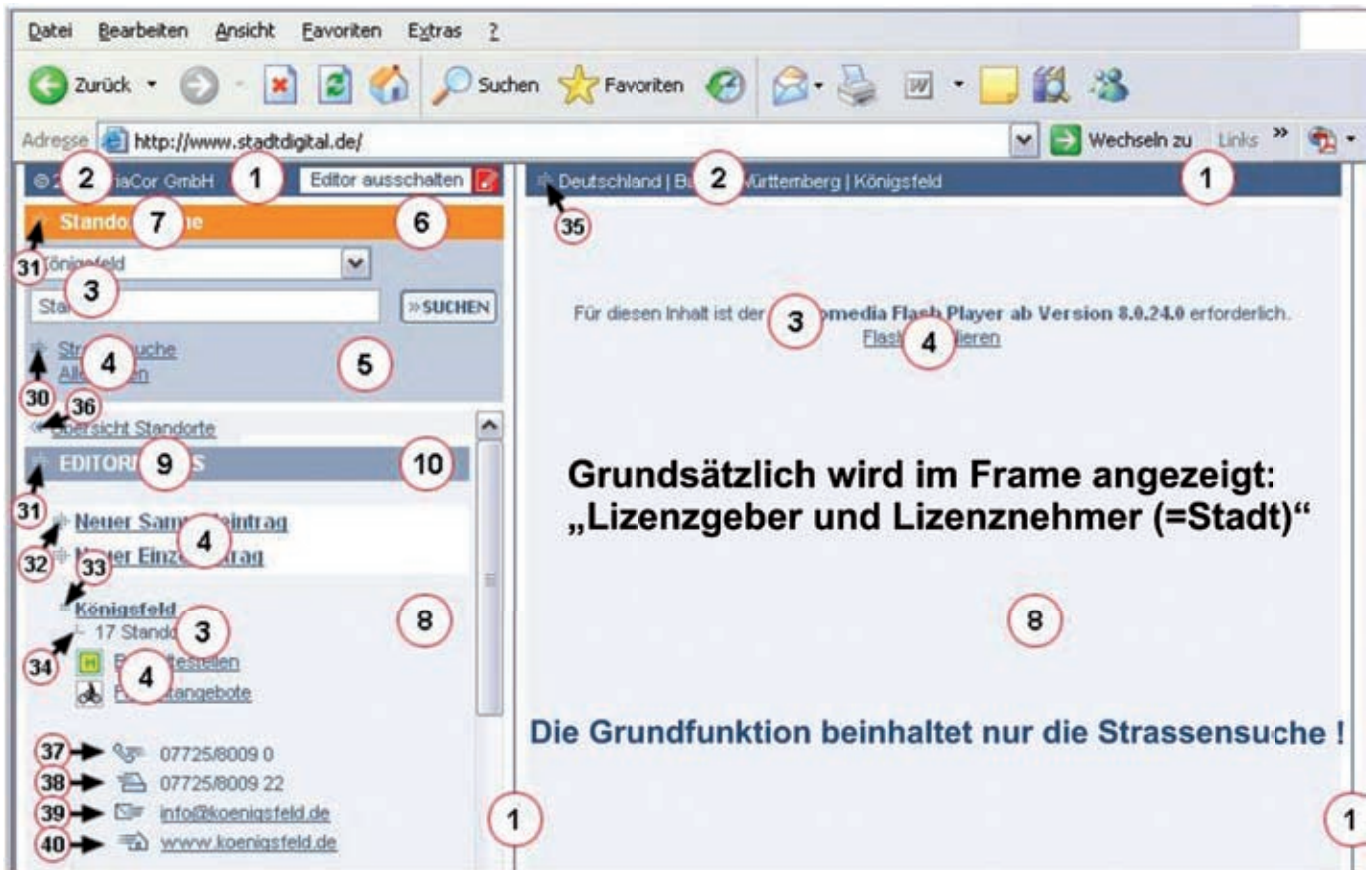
Datei Bearbeiten Ansicht Favoriten Extras ?

Zurück Suchen Favoriten

Adresse http://www.stadtdigital.de/ Wechseln zu Links »

© 2 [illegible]aCor GmbH 1 Editor ausschalten

Stando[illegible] 7 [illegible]e 6

31

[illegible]önigsfeld 3

Sta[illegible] »SUCHEN

Str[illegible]uche 4 5
All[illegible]en

30 36

Übersicht Standorte

EDITOR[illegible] 9 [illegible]S 10

31

Neuer Sam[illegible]eintrag 4
32 N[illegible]er Einze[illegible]trag
33

Königsfeld 8
34 17 Stando 3
B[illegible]estellen 4
F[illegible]angebote

37 07725/8009 0
38 07725/8009 22
39 info@koenigsfeld.de
40 www.koenigsfeld.de

Deutschland | B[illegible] 2 Württemberg | Königsfeld 1

35

Für diesen Inhalt ist der 3 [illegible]omedia Flash Player ab Version 8.0.24.0 erforderlich.
Flash 4 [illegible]ieren

Grundsätzlich wird im Frame angezeigt:
„Lizenzgeber und Lizenznehmer (=Stadt)“

8

Die Grundfunktion beinhaltet nur die Strassensuche !

1 1